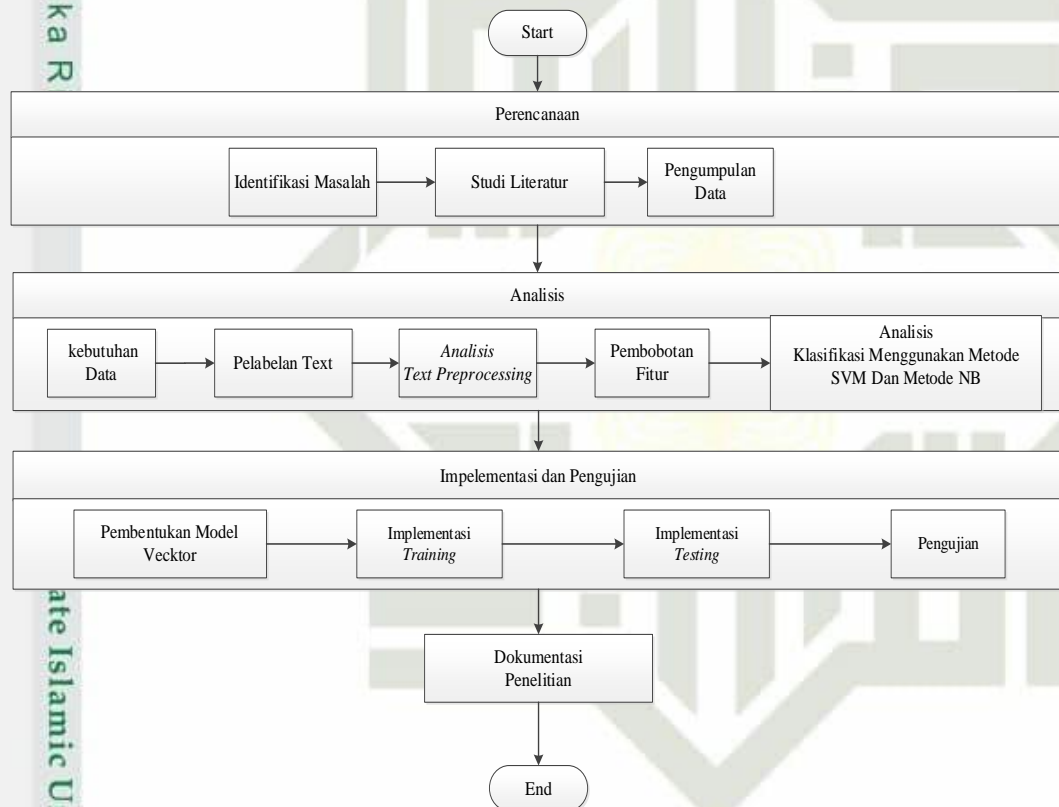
ka R

Start

Perencanaan

Identifikasi Masalah

Studi Literatur

Pengumpulan Data

Analisis

kebutuhan Data

Pelabelan Text

*Analisis Text Preprocessing*

Pembobotan Fitur

Analisis Klasifikasi Menggunakan Metode SVM Dan Metode NB

Impelementasi dan Pengujian

Pembentukan Model Vecktor

Implementasi *Training*

Implementasi *Testing*

Pengujian

ate Islamic U

Dokumentasi Penelitian

End